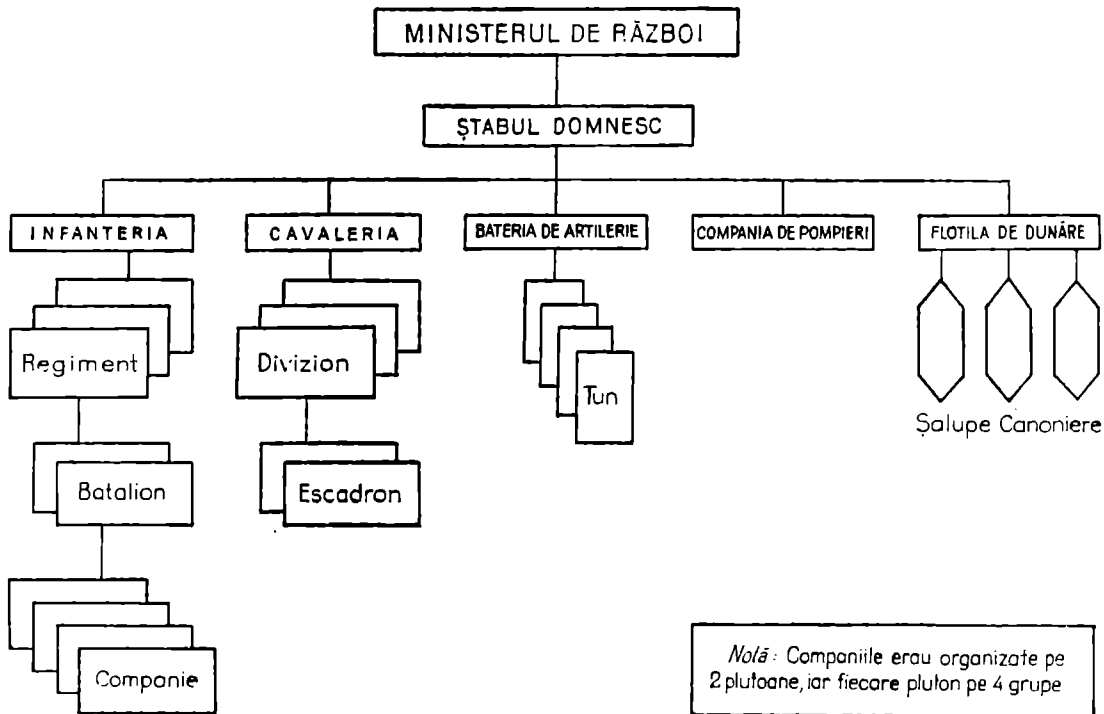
MINISTERUL DE RĂZBOI

ȘTABUL DOMNESC

INFANTERIA

CAVALERIA

BATERIA DE ARTILERIE

COMPANIA DE POMPIERI

FLOTILA DE DUNĂRE

Regiment

Divizion

Tun

Șalupe Canoniere

Batalion

Escadron

Companie

*Notă*: Companiile erau organizate pe 2 plutoane, iar fiecare pluton pe 4 grupe